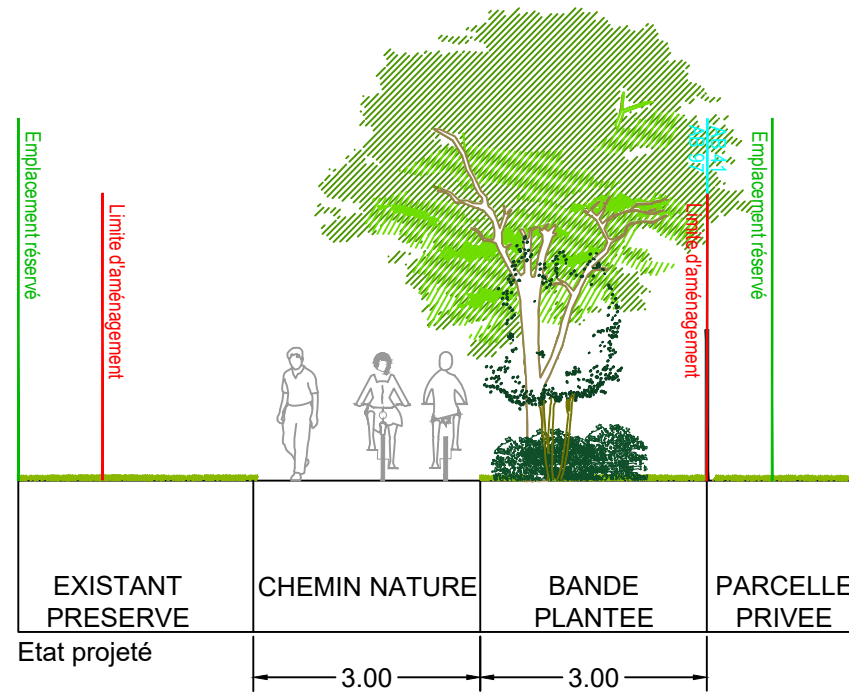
Emplacement réservé

Limite d'aménagement

AB 41
AB 97

Limite d'aménagement

Emplacement réservé

| EXISTANT PRESERVE | CHEMIN NATURE | BANDE PLANTEE | PARCELLE PRIVEE |
|---|---|---|---|

Etat projeté

3.00

3.00